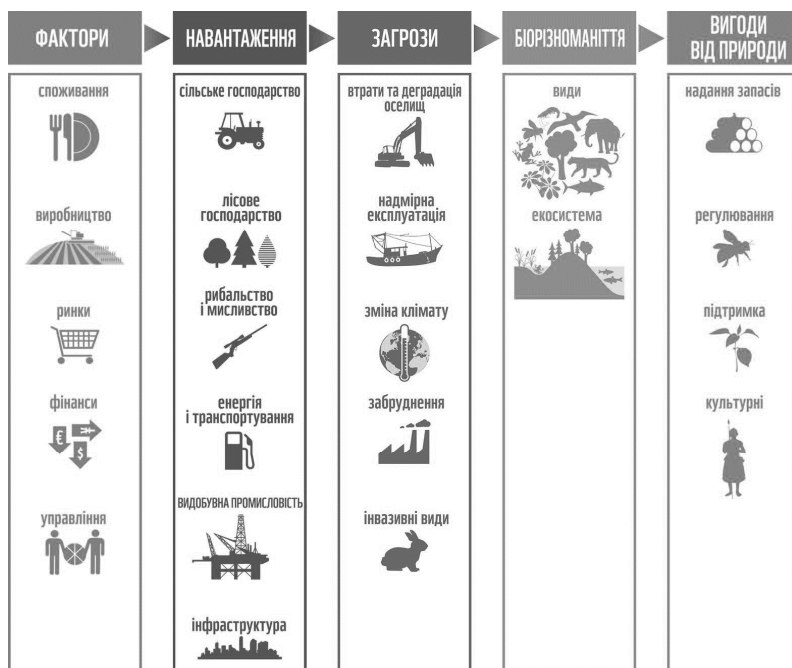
ФАКТОРИ

споживання

виробництво

ринки

фінанси

управління

НАВАНТАЖЕННЯ

сільське господарство

лісове господарство

рибальство і мисливство

енергія і транспортування

ВИДОБУВНА ПРОМИСЛОВІСТЬ

інфраструктура

ЗАГРОЗИ

втрати та деградація оселищ

надмірна експлуатація

зміна клімату

забруднення

інвазивні види

БІОРІЗНОМАНІТТЯ

види

екосистема

ВИГОДИ ВІД ПРИРОДИ

надання запасів

регулювання

підтримка

культурні